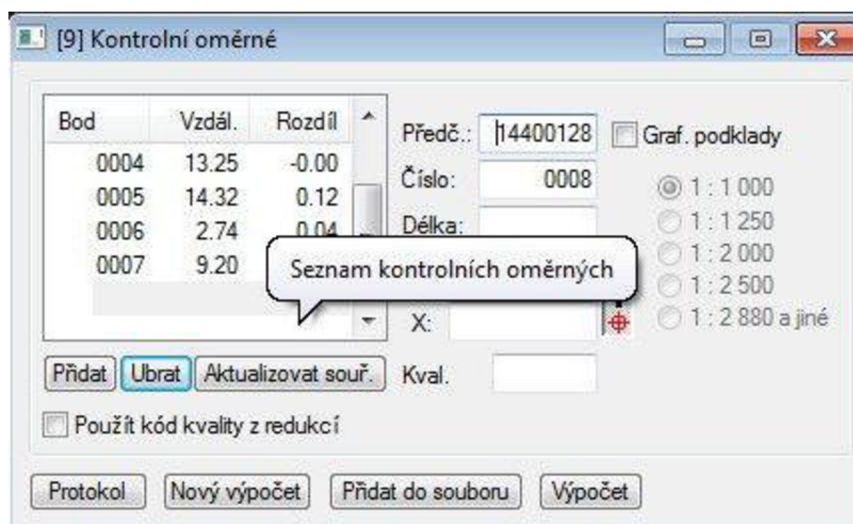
[9] Kontrolní oměrné

| Bod | Vzdál. | Rozdíl |
|---|---|---|
| 0004 | 13.25 | -0.00 |
| 0005 | 14.32 | 0.12 |
| 0006 | 2.74 | 0.04 |
| 0007 | 9.20 | |

Předč.: 14400128
Graf. podklady
Číslo: 0008
Délka:
Seznam kontrolních oměrných
X:
Kval.

1 : 1 000
1 : 1 250
1 : 2 000
1 : 2 500
1 : 2 880 a jiné

Přidat
Ubrat
Aktualizovat souř.

Použít kód kvality z redukcí

Protokol
Nový výpočet
Přidat do souboru
Výpočet